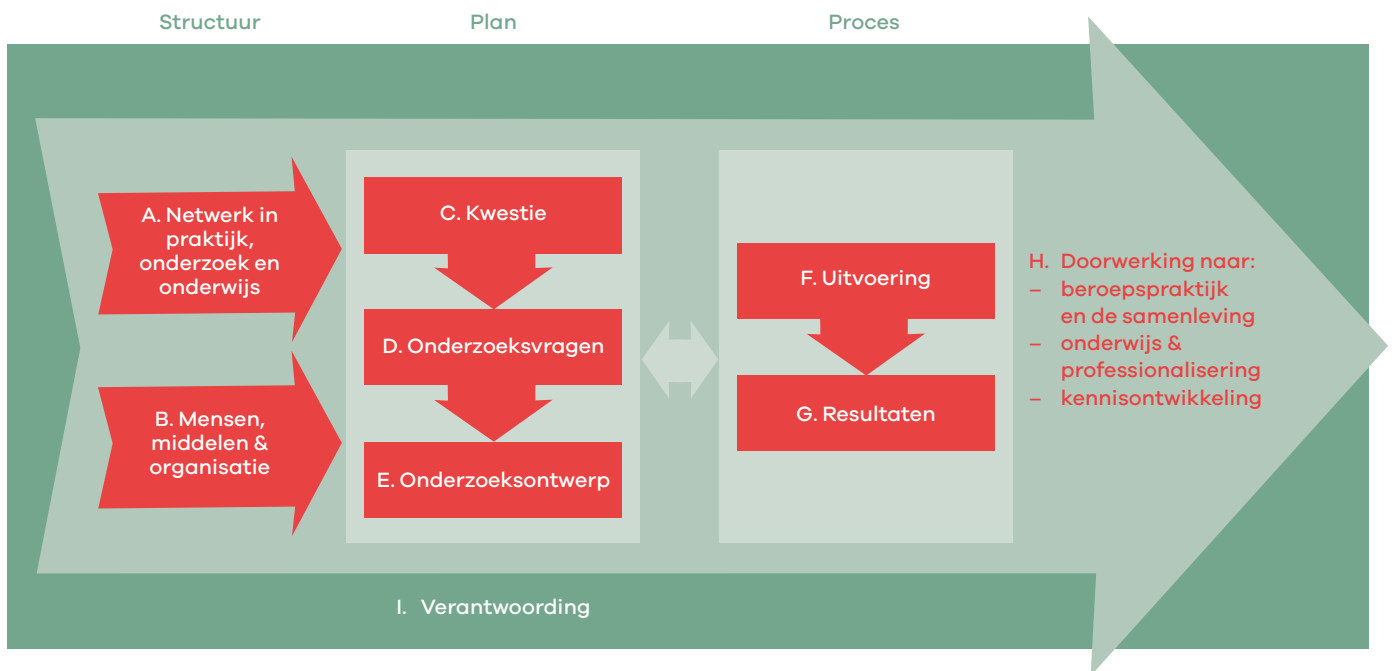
Structuur

Plan

Proces

A. Netwerk in praktijk, onderzoek en onderwijs

B. Mensen, middelen & organisatie

C. Kwestie

D. Onderzoeksvragen

E. Onderzoeksontwerp

F. Uitvoering

G. Resultaten

H. Doorwerking naar:
– beroepspraktijk en de samenleving
– onderwijs & professionalisering
– kennisontwikkeling

I. Verantwoording